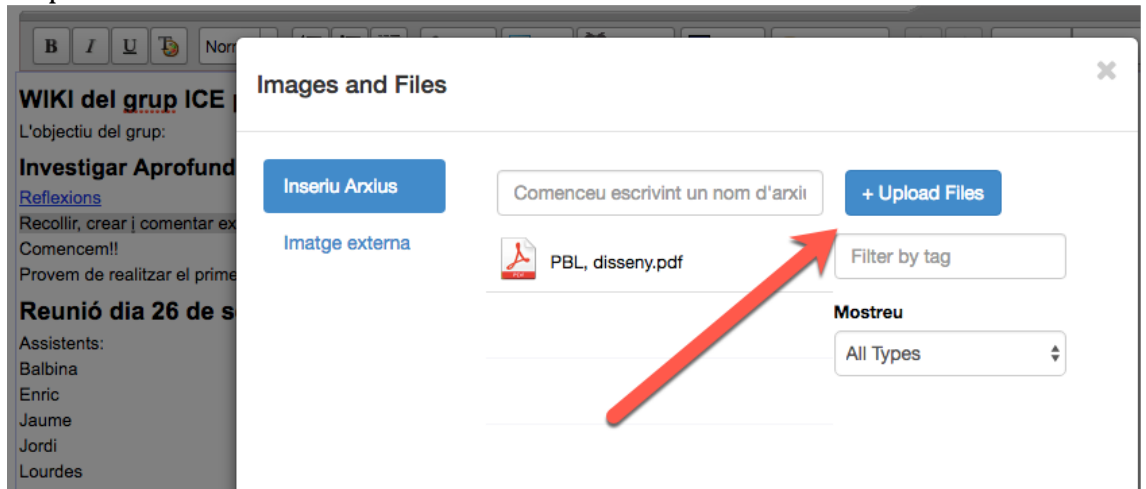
B I U Norr

WIKI del grup ICE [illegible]
L'objectiu del grup:
Investigar Aprofund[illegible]
Reflexions
Recollir, crear i comentar ex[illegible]
Comencem!!
Provem de realitzar el prime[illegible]
Reunió dia 26 de s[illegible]
Assistents:
Balbina
Enric
Jaume
Jordi
Lourdes

Images and Files
×
Inseriu Arxius
Imatge externa
Comenceu escrivint un nom d'arxiu
+ Upload Files
PBL, disseny.pdf
Filter by tag
Mostreu
All Types